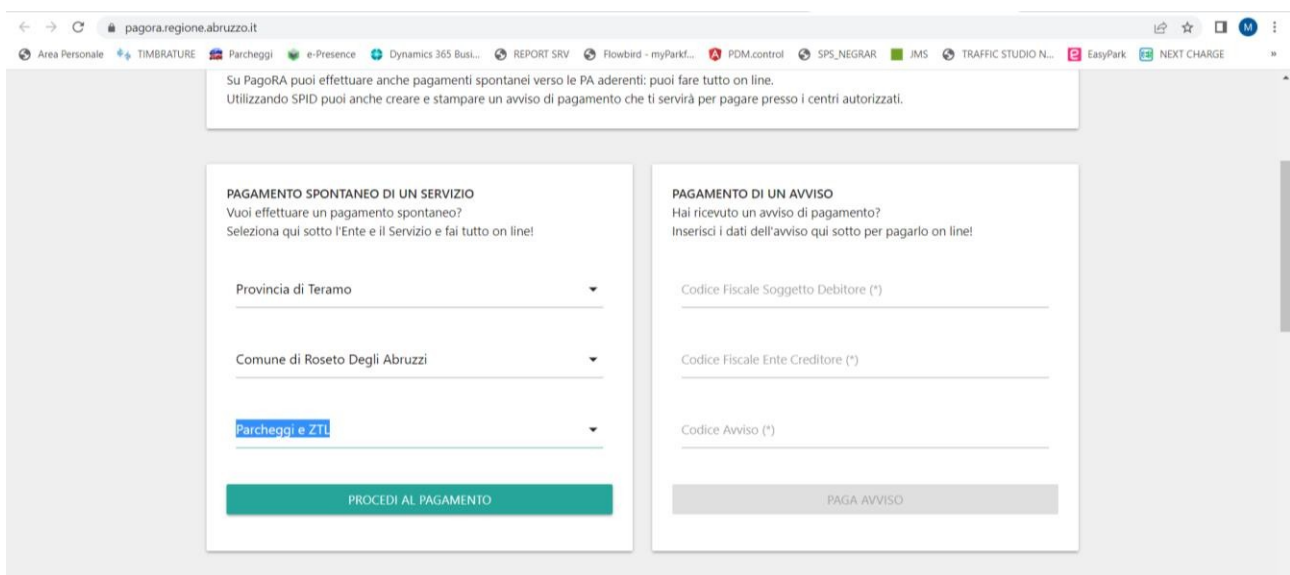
pagora.regione.abruzzo.it

M

Area Personale TIMBRATURE Parcheggi e-Presence Dynamics 365 Busi... REPORT SRV Flowbird - myParkf... PDM.control SPS_NEGRAR JMS TRAFFIC STUDIO N... EasyPark NEXT CHARGE »

Su PagoRA puoi effettuare anche pagamenti spontanei verso le PA aderenti: puoi fare tutto on line.
Utilizzando SPID puoi anche creare e stampare un avviso di pagamento che ti servirà per pagare presso i centri autorizzati.

PAGAMENTO SPONTANEO DI UN SERVIZIO
Vuoi effettuare un pagamento spontaneo?
Seleziona qui sotto l'Ente e il Servizio e fai tutto on line!

Provincia di Teramo

Comune di Roseto Degli Abruzzi

Parcheggi e ZTL

PROCEDI AL PAGAMENTO

PAGAMENTO DI UN AVVISO
Hai ricevuto un avviso di pagamento?
Inserisci i dati dell'avviso qui sotto per pagarlo on line!

Codice Fiscale Soggetto Debitore (*)

Codice Fiscale Ente Creditore (*)

Codice Avviso (*)

PAGA AVVISO